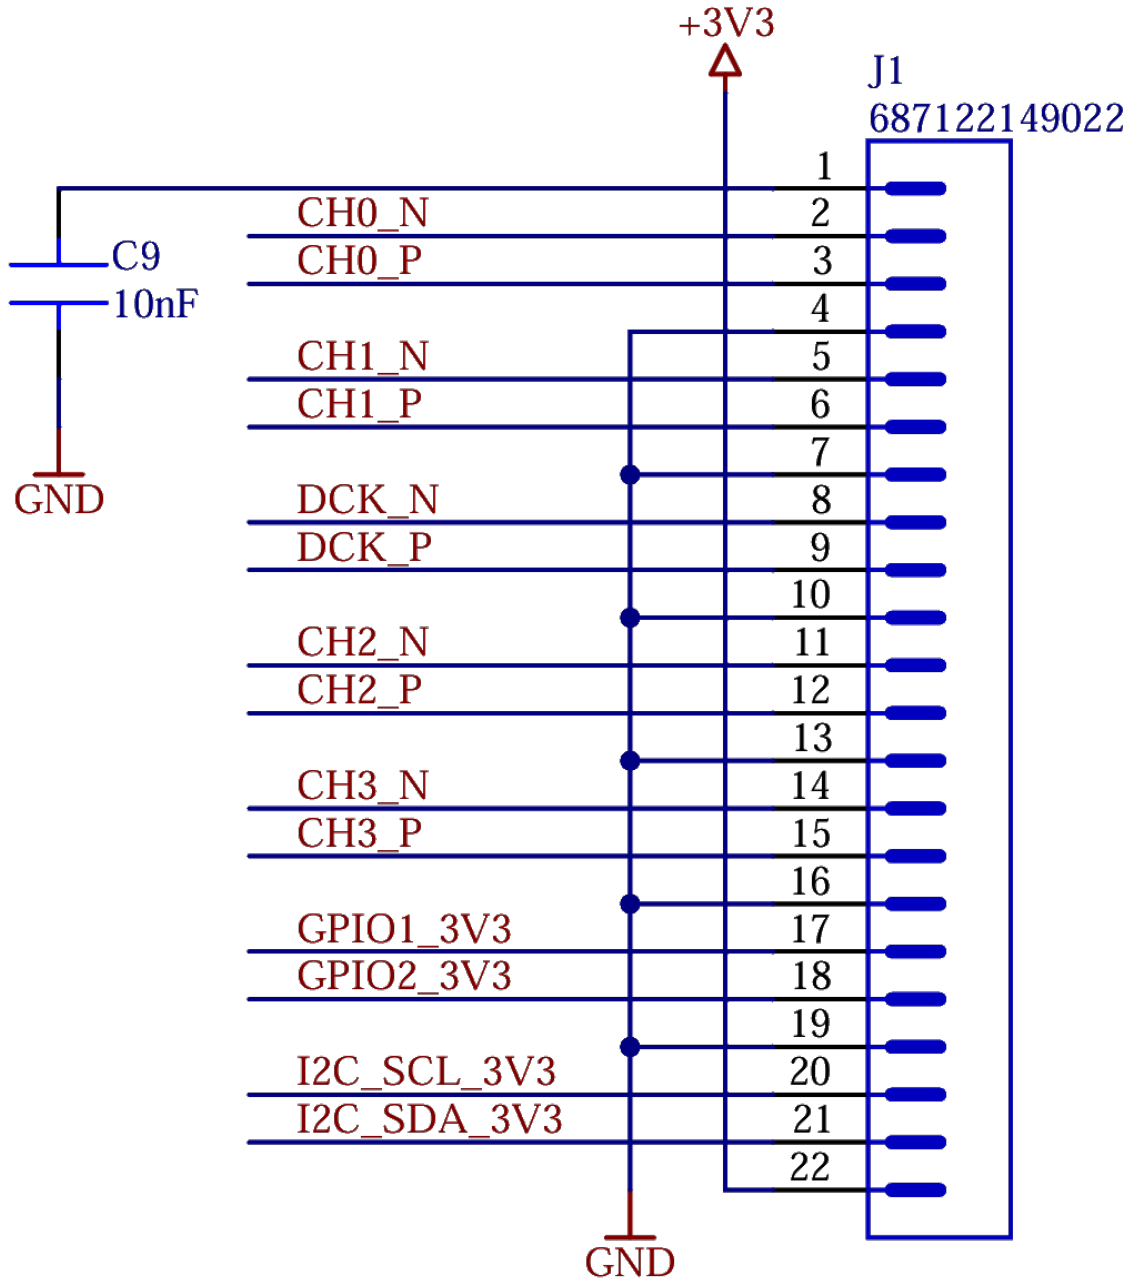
+3V3

J1
687122149022

C9
10nF

GND

1
CH0_N
2
CH0_P
3
4
CH1_N
5
CH1_P
6
7
DCK_N
8
DCK_P
9
10
CH2_N
11
CH2_P
12
13
CH3_N
14
CH3_P
15
16
GPIO1_3V3
17
GPIO2_3V3
18
19
I2C_SCL_3V3
20
I2C_SDA_3V3
21
22

GND